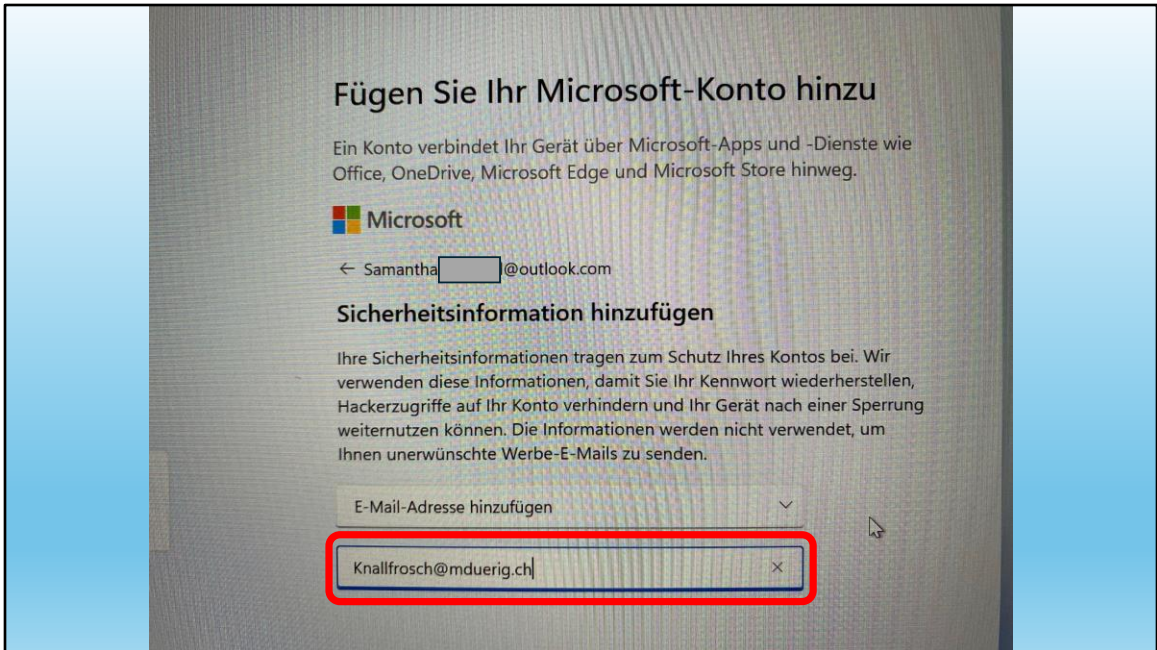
Fügen Sie Ihr Microsoft-Konto hinzu

Ein Konto verbindet Ihr Gerät über Microsoft-Apps und -Dienste wie Office, OneDrive, Microsoft Edge und Microsoft Store hinweg.

Microsoft

← Samantha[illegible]@outlook.com

Sicherheitsinformation hinzufügen

Ihre Sicherheitsinformationen tragen zum Schutz Ihres Kontos bei. Wir verwenden diese Informationen, damit Sie Ihr Kennwort wiederherstellen, Hackerzugriffe auf Ihr Konto verhindern und Ihr Gerät nach einer Sperrung weiternutzen können. Die Informationen werden nicht verwendet, um Ihnen unerwünschte Werbe-E-Mails zu senden.

E-Mail-Adresse hinzufügen

Knallfrosch@mduerig.ch ×